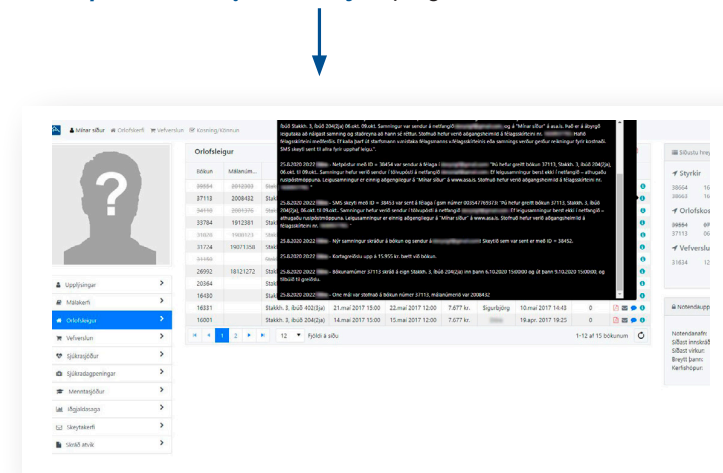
Mínar síður   Orlofskerfi   Vefverslun   Kosning/Könnun

Orlofsleigur

| Bókun | Málanúm... | | | | | | | |
|---|---|---|---|---|---|---|---|---|
| 38654 | 2012302 | Stak | | | | | | |
| 37113 | 2008432 | Stak | | | | | | |
| 34110 | 2001375 | Stak | | | | | | |
| 33784 | 1912381 | Stak | | | | | | |
| 31826 | 1900171 | Stak | | | | | | |
| 31724 | 19071358 | Stak | | | | | | |
| 31150 | | Stak | | | | | | |
| 26992 | 18121272 | Stak | | | | | | |
| 20364 | | Stak | | | | | | |
| 16430 | | Stak | | | | | | |
| 16331 | | Stakkh. 3, íbúð 402(3ja) | 21.maí 2017 15:00 | 22.maí 2017 12:00 | 7.677 kr. | Sigurbjörg | 10.maí 2017 14:48 | 0 |
| 16001 | | Stakkh. 3, íbúð 204(3ja) | 14.maí 2017 15:00 | 15.maí 2017 12:00 | 7.677 kr. | | 19.apr. 2017 19:25 | 0 |

1 2 12 Fjöldi á síðu 1-12 af 15 bókunum

Upplýsingar
Málakerfi
Orlofsleigur
Vefverslun
Sjúkrasjóður
Sjúkradagpeningar
Menntasjóður
Iðgjaldasaga
Skeytakerfi
Skráð atvik

Íbúð Stakkh. 3, íbúð 204(3ja) 06.okt. 09.okt. Samningur var sendur á netfangið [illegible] og á "Mínar síður" á asa.is. Það er á ábyrgð leigutaka að nálgast samning og staðreyna að hann sé réttur. Staðfest hefur verið aðgangsheimild á félagaskírteini nr. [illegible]. Hafið félagaskírteini meðferðis. Ef kalla þarf út starfsmann vegna týndra félagsmanna ... félagaskírteinis ... samningi verður greidd ... fyrir kostnaði. SMS skeyti sent til allra fyrir upphaf leigu."

25.8.2020 2022 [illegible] - Netpóstur með ID = 38454 var sendur á félaga ( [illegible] ) "Þú hefur greitt bókun 37113, Stakkh. 3, íbúð 204(3ja), 06.okt. til 09.okt.. Samningur hefur verið sendur í tölvupósti á netfangið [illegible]. Ef leigusamningur berst ekki í netfangið – athugaðu ruslpóstmöppuna. Leigusamningur er einnig aðgengilegur á "Mínar síður" á www.asa.is. Staðfest hefur verið aðgangsheimild á félagaskírteini nr. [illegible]."

25.8.2020 2022 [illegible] - SMS skeyti með ID = 38453 var sent á félaga í gsm númer 00354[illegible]: "Þú hefur greitt bókun 37113, Stakkh. 3, íbúð 204(3ja), 06.okt. til 09.okt.. Samningur hefur verið sendur í tölvupósti á netfangið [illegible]. Ef leigusamningur berst ekki í netfangið – athugaðu ruslpóstmöppuna. Leigusamningur er einnig aðgengilegur á "Mínar síður" á www.asa.is. Staðfest hefur verið aðgangsheimild á félagaskírteini nr. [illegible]."

25.8.2020 2022 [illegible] - Nýr samningur skráður á bókun og sendur á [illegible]. Skeytið sem var sent er með ID = 38452.

25.8.2020 2022 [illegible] - Kortagreiðsla upp á 15.955 kr. barst við bókun.

25.8.2020 2022 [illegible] - Bókunarnúmer 37113 skráð á eign Stakkh. 3, íbúð 204(3ja) inn þann 6.10.2020 15:00:00 og út þann 9.10.2020 15:00:00, og tilboði til greiðslu.

25.8.2020 2022 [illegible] - Ónæ mál var stofnað á bókun númer 37113, málanúmerið var 2008432.

Síðustu hreyf...
Styrkir
38664 16
38664 16
Orlofskos...
38654 27
37113 06
Vefverslun
31634 12

Notendaupp...
Notendanafn:
Síðast innskráð:
Síðast virkur:
Breytti þann:
Kerfishópur: